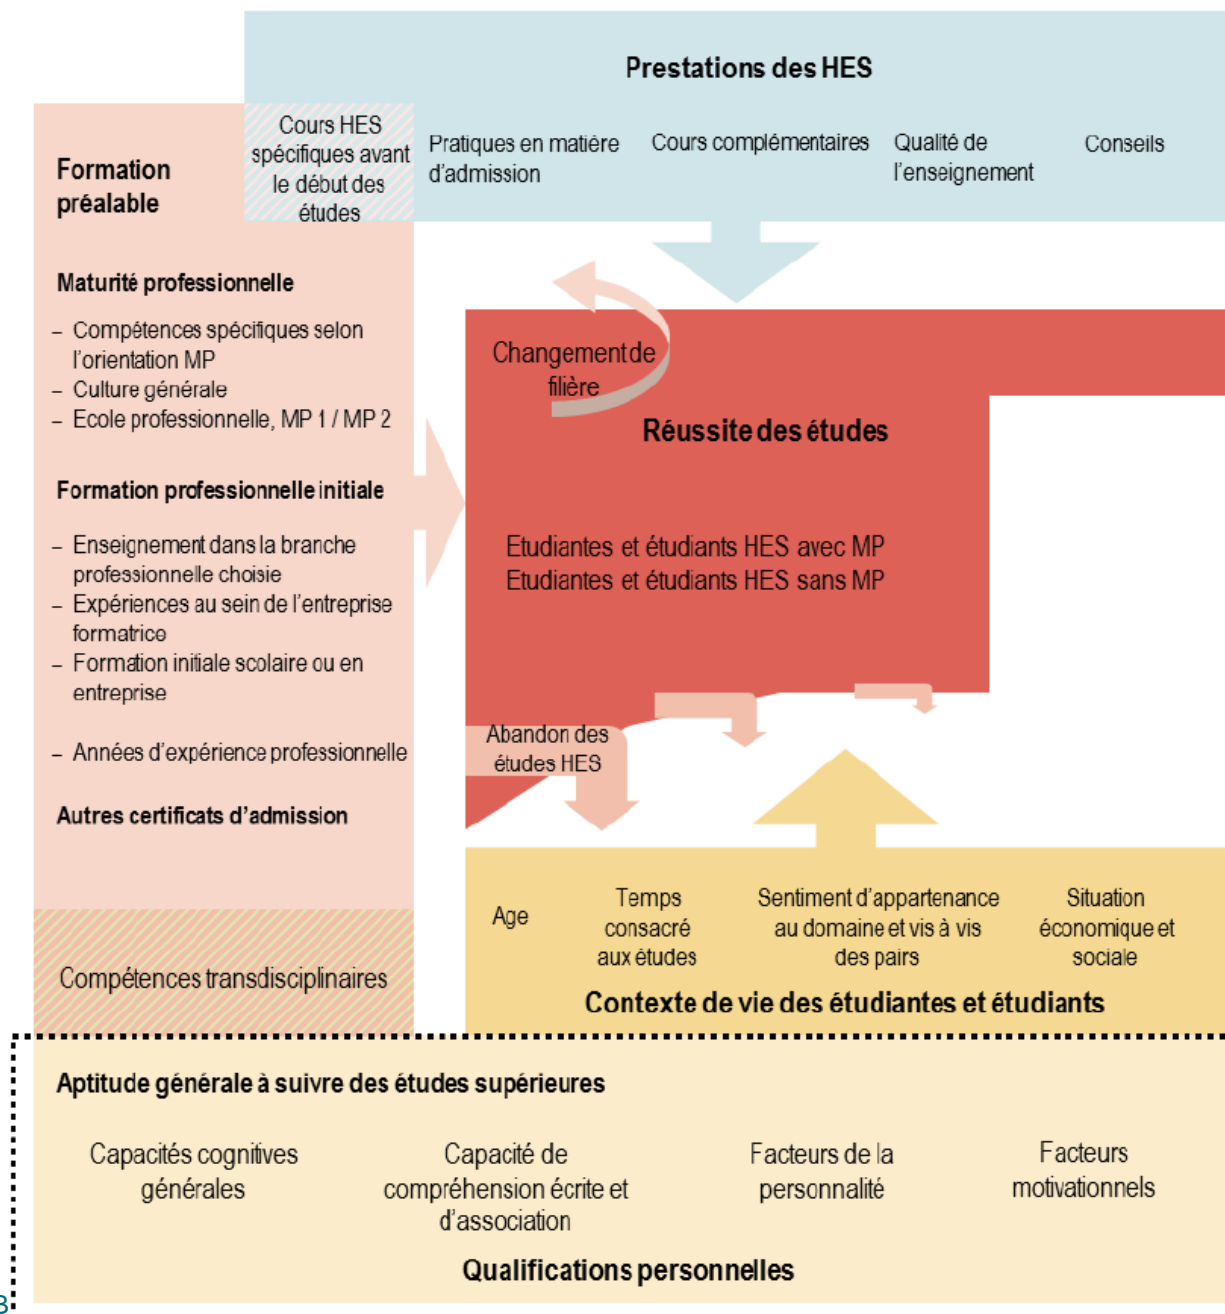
Prestations des HES

Cours HES spécifiques avant le début des études

Pratiques en matière d'admission

Cours complémentaires

Qualité de l'enseignement

Conseils

Formation préalable

Maturité professionnelle

– Compétences spécifiques selon l'orientation MP
– Culture générale
– Ecole professionnelle, MP 1 / MP 2

Formation professionnelle initiale

– Enseignement dans la branche professionnelle choisie
– Expériences au sein de l'entreprise formatrice
– Formation initiale scolaire ou en entreprise

– Années d'expérience professionnelle

Autres certificats d'admission

Compétences transdisciplinaires

Changement de filière

Réussite des études

Etudiantes et étudiants HES avec MP
Etudiantes et étudiants HES sans MP

Abandon des études HES

Age

Temps consacré aux études

Sentiment d'appartenance au domaine et vis à vis des pairs

Situation économique et sociale

Contexte de vie des étudiantes et étudiants

Aptitude générale à suivre des études supérieures

Capacités cognitives générales

Capacité de compréhension écrite et d'association

Facteurs de la personnalité

Facteurs motivationnels

Qualifications personnelles